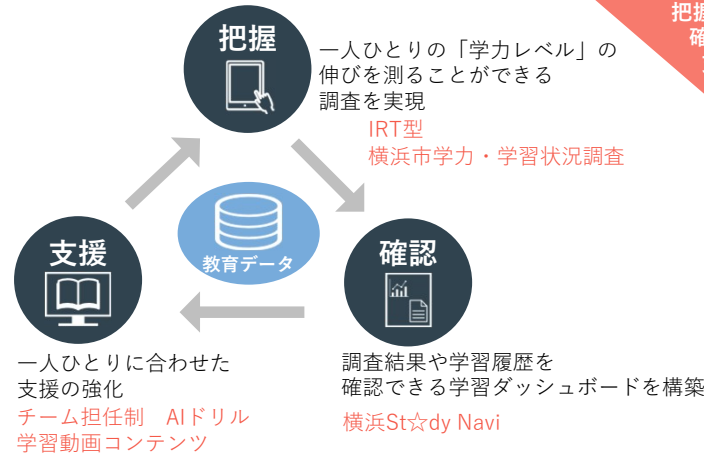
把握

一人ひとりの「学力レベル」の伸びを測ることができる調査を実現

IRT型
横浜市学力・学習状況調査

教育データ

支援

一人ひとりに合わせた支援の強化

チーム担任制　AIドリル
学習動画コンテンツ

確認

調査結果や学習履歴を確認できる学習ダッシュボードを構築

横浜St☆dy Navi

把握
確
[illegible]